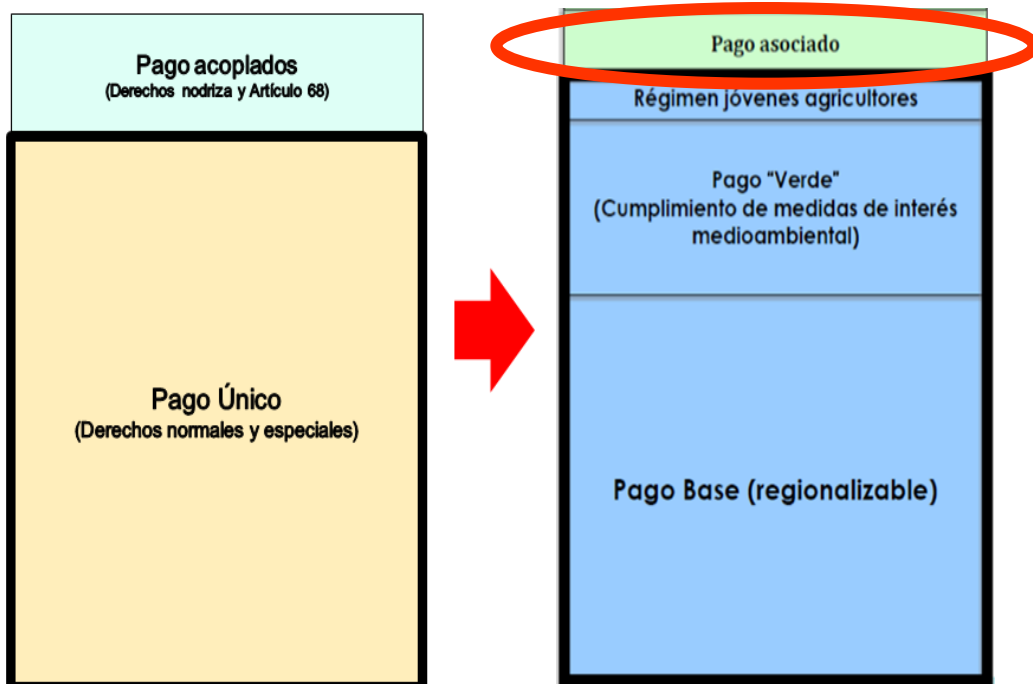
Pago acoplados
(Derechos nodriza y Artículo 68)

Pago Único
(Derechos normales y especiales)

Pago asociado

Régimen jóvenes agricultores

Pago "Verde"
(Cumplimiento de medidas de interés medioambiental)

Pago Base (regionalizable)